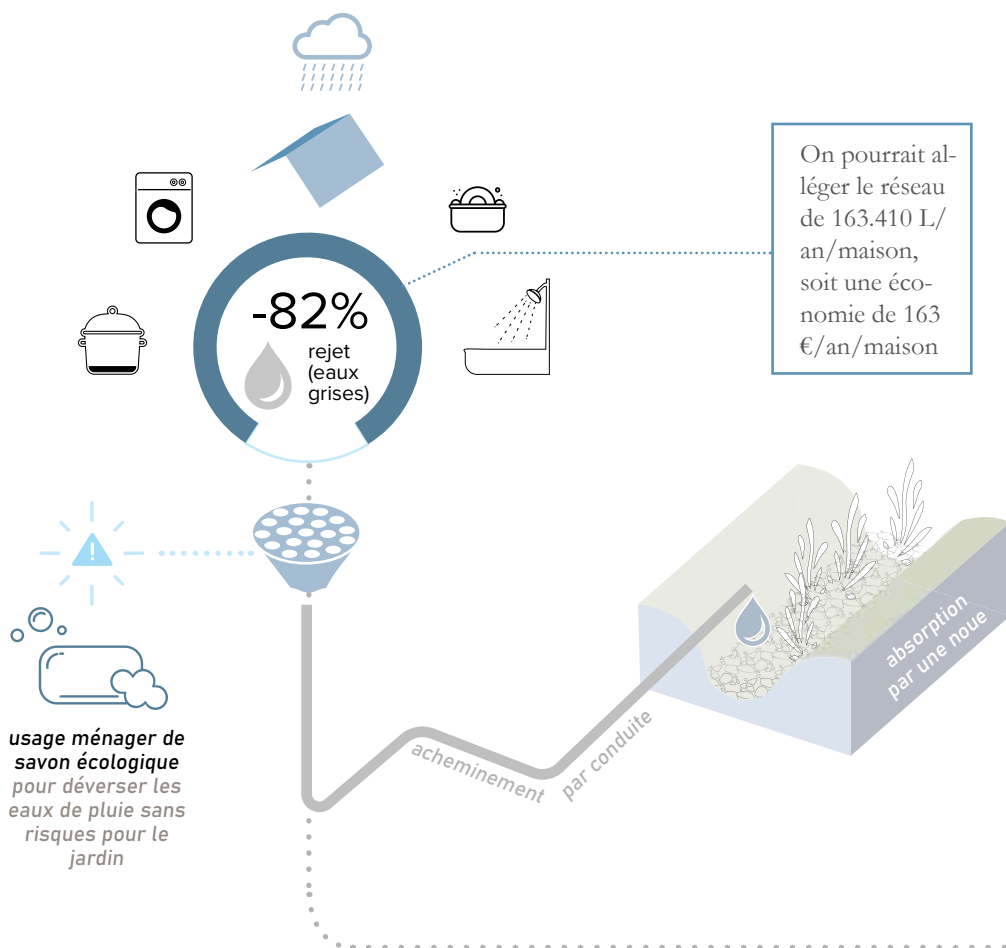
-82%
rejet (eaux grises)

On pourrait alléger le réseau de 163.410 L/an/maison, soit une économie de 163 €/an/maison

usage ménager de savon écologique pour déverser les eaux de pluie sans risques pour le jardin

acheminement par conduite

absorption par une noue